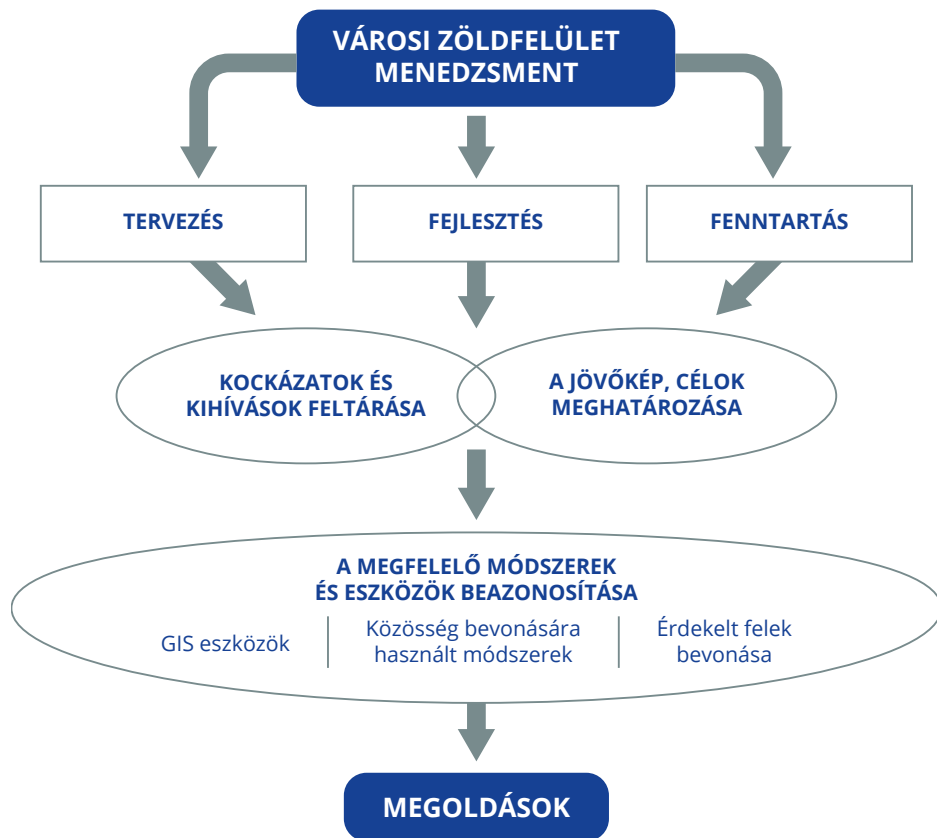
VÁROSI ZÖLDFELÜLET MENEDZSMENT

TERVEZÉS

FEJLESZTÉS

FENNTARTÁS

KOCKÁZATOK ÉS KIHÍVÁSOK FELTÁRÁSA

A JÖVŐKÉP, CÉLOK MEGHATÁROZÁSA

A MEGFELELŐ MÓDSZEREK ÉS ESZKÖZÖK BEAZONOSÍTÁSA

GIS eszközök

Közösség bevonására használt módszerek

Érdekelt felek bevonása

MEGOLDÁSOK